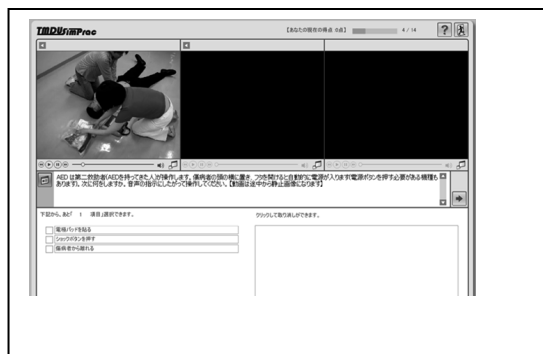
TMDUsimPrac

【あなたの現在の得点 0点】

4 / 14

?

AED は第二救助者(AEDを持ってきた人)が操作します。傷病者の頭の横に置き、フタを開けると自動的に電源が入ります(電源ボタンを押す必要がある機種もあります)。次に何をしますか。音声の指示にしたがって操作してください。【動画は途中から静止画像になります】

下記から、あと[ 1 項目]選択できます。

電極パッドを貼る

ショックボタンを押す

傷病者から離れる

クリックして取り消しができます。